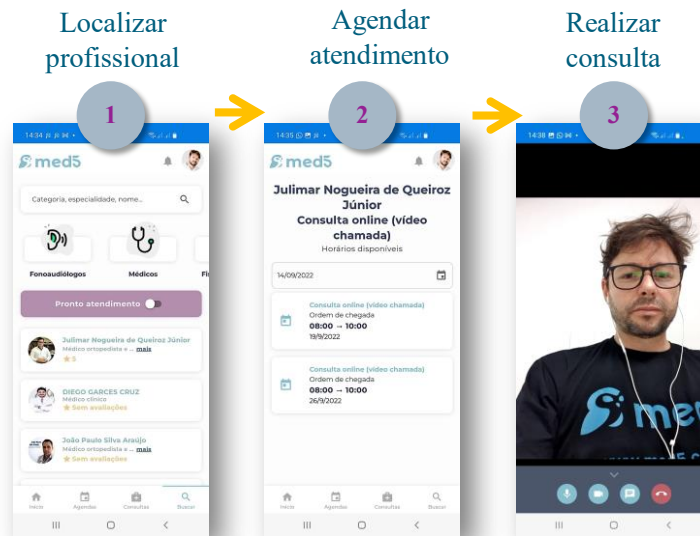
Localizar profissional

Agendar atendimento

Realizar consulta

1

14:34

med5

Categoria, especialidade, nome...

Fonoaudiólogos

Médicos

Fi

Pronto atendimento

Julimar Nogueira de Queiroz Júnior
Médico ortopedista e ... mais
★ 5

DIEGO GARCES CRUZ
Médico clínico
★ Sem avaliações

João Paulo Silva Araújo
Médico ortopedista e ... mais
★ Sem avaliações

Início
Agendas
Consultas
Buscar

2

14:35

med5

Julimar Nogueira de Queiroz Júnior
Consulta online (video chamada)
Horários disponíveis

14/09/2022

Consulta online (video chamada)
Ordem de chegada
08:00 → 10:00
19/9/2022

Consulta online (video chamada)
Ordem de chegada
08:00 → 10:00
26/9/2022

Início
Agendas
Consultas
Buscar

3

14:38

med